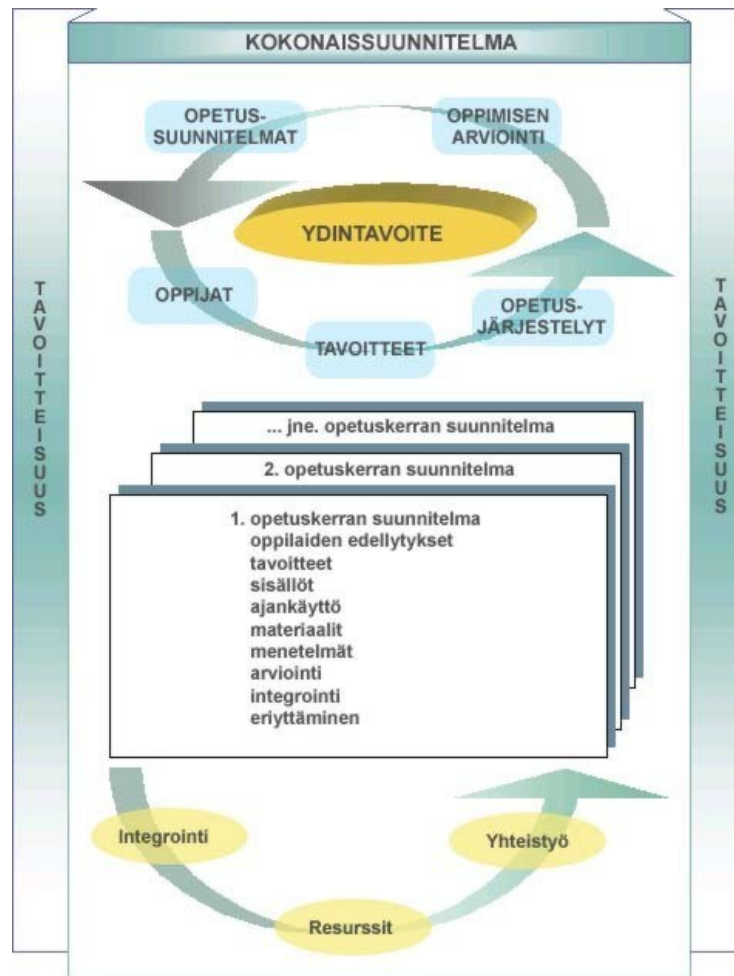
KOKONAISSUUNNITELMA

OPETUS-SUUNNITELMAT

OPPIMISEN ARVIOINTI

YDINTAVOITE

OPPIJAT

OPETUS-JÄRJESTELYT

TAVOITTEET

TAVOITTEISUUS

TAVOITTEISUUS

... jne. opetuskerran suunnitelma

2. opetuskerran suunnitelma

1. opetuskerran suunnitelma
oppilaiden edellytykset
tavoitteet
sisällöt
ajankäyttö
materiaalit
menetelmät
arviointi
integrointi
eriyttäminen

Integrointi

Yhteistyö

Resurssit